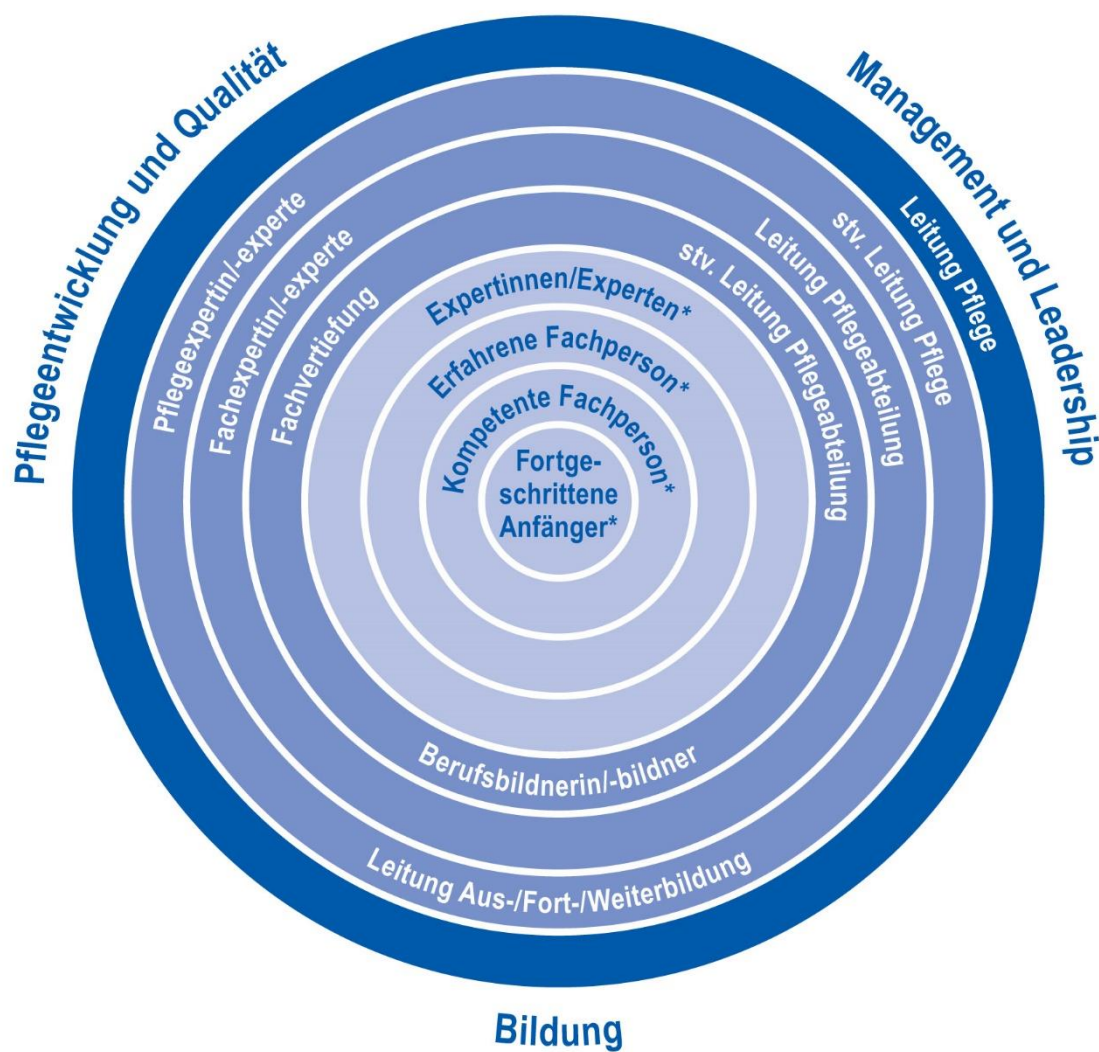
Pflegeentwicklung und Qualität

Management und Leadership

Pflegeexpertin/-experte

Fachexpertin/-experte

Fachvertiefung

Leitung Pflege

stv. Leitung Pflege

Leitung Pflegeabteilung

stv. Leitung Pflegeabteilung

Expertinnen/Experten*

Erfahrene Fachperson*

Kompetente Fachperson*

Fortgeschrittene Anfänger*

Berufsbildnerin/-bildner

Leitung Aus-/Fort-/Weiterbildung

Bildung